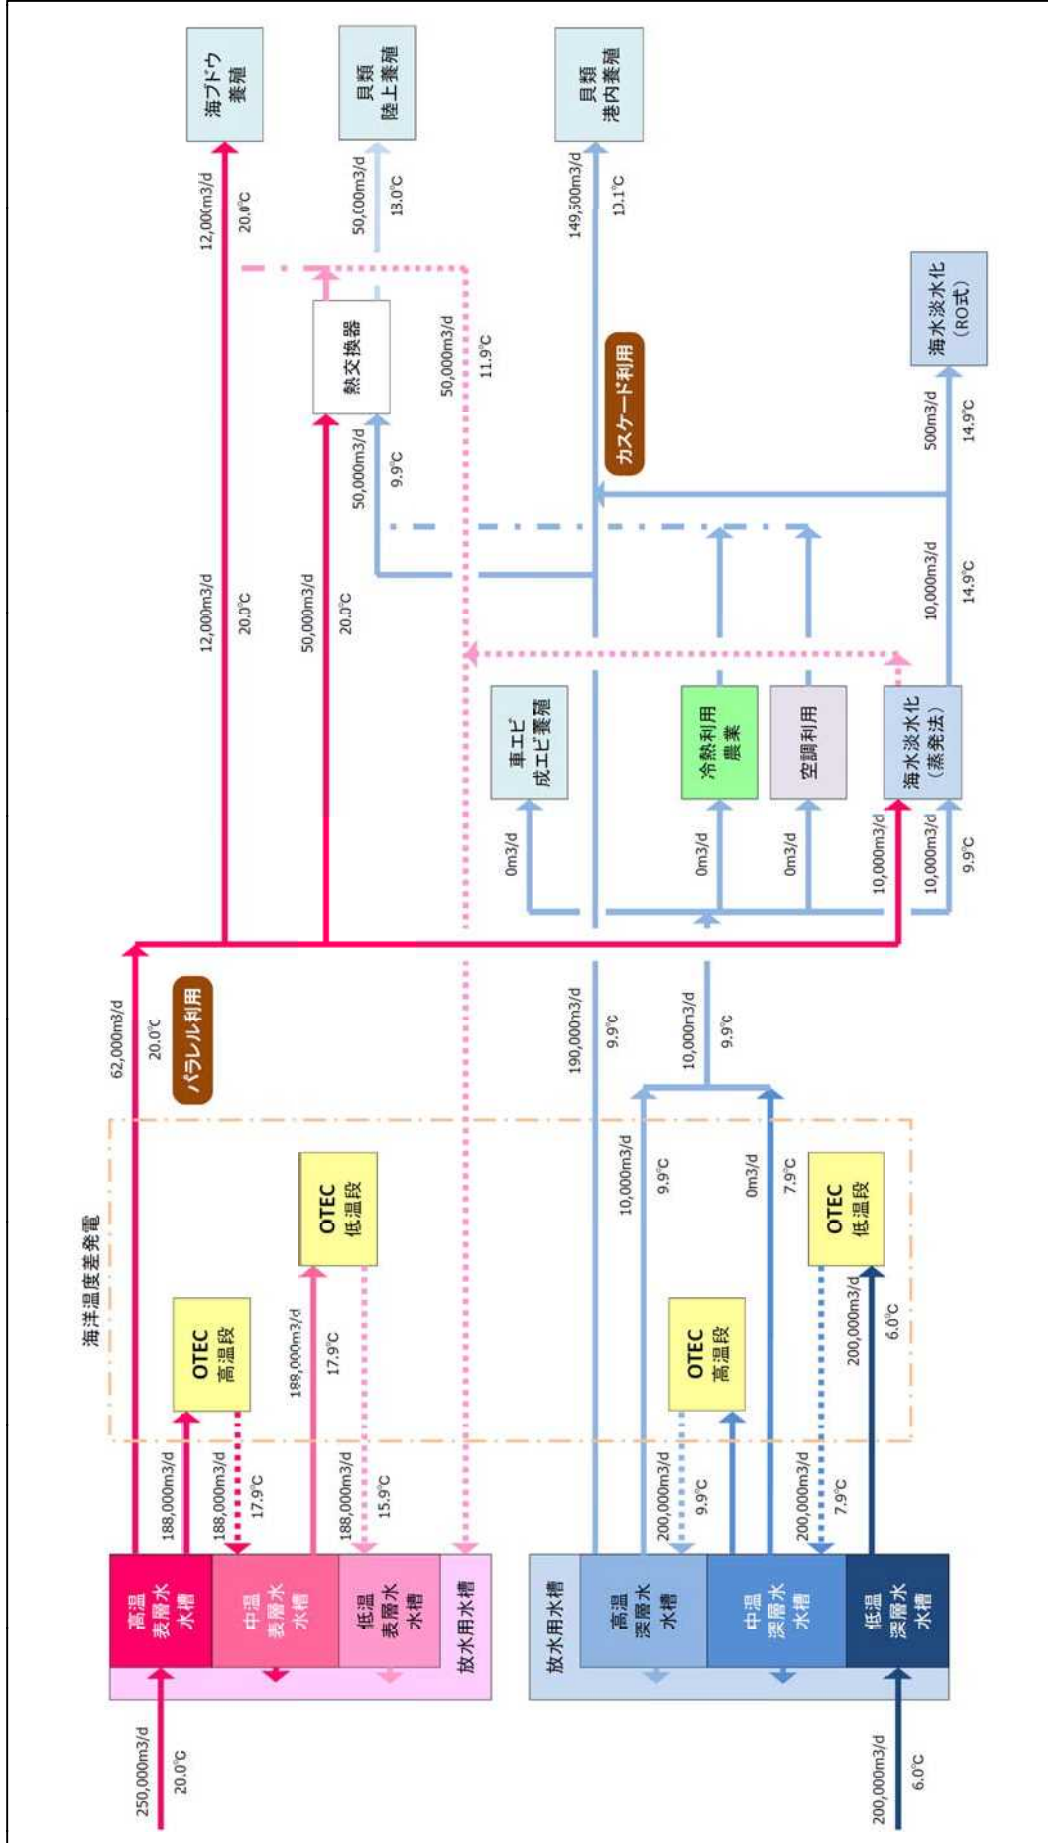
海ブドウ養殖

12,000m3/d
20.0℃

貝類
陸上養殖

50,000m3/d
13.0℃

貝類
港内養殖

149,500m3/d
13.1℃

熱交換器

50,000m3/d
11.9℃

カスケード利用

海水淡水化
(RO式)

500m3/d
14.9℃

50,000m3/d
9.9℃

12,000m3/d
20.0℃

50,000m3/d
20.0℃

10,000m3/d
14.9℃

車エビ
成エビ養殖

冷熱利用
農業

空調利用

海水淡水化
(蒸発法)

0m3/d

0m3/d

0m3/d

10,000m3/d

10,000m3/d
9.9℃

62,000m3/d
20.0℃

パラレル利用

190,000m3/d
9.9℃

10,000m3/d
9.9℃

海洋温度差発電

OTEC
低温段

OTEC
高温段

10,000m3/d
9.9℃

0m3/d
7.9℃

OTEC
高温段

OTEC
低温段

188,000m3/d

188,000m3/d
17.9℃

188,000m3/d
17.9℃

188,000m3/d
15.9℃

200,000m3/d
9.9℃

200,000m3/d
7.9℃

200,000m3/d
6.0℃

高温
表層水
水槽

中温
表層水
水槽

低温
表層水
水槽

放水用水槽

放水用水槽

高温
深層水
水槽

中温
深層水
水槽

低温
深層水
水槽

250,000m3/d
20.0℃

200,000m3/d
6.0℃